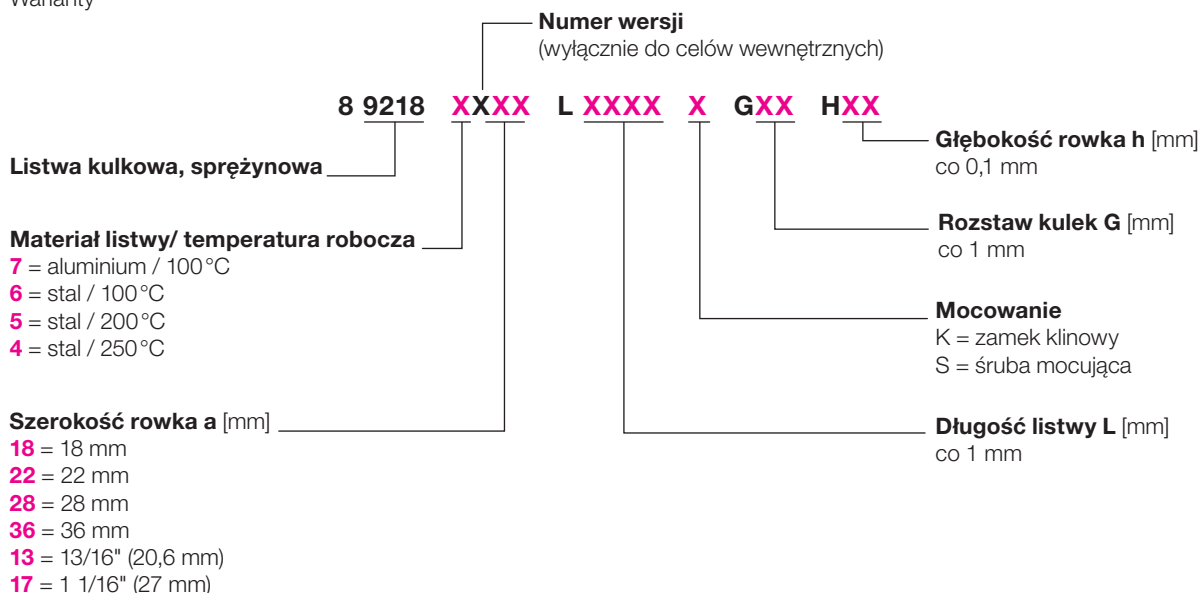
Warianty

Numer wersji
(wyłącznie do celów wewnętrznych)

8 9218 XXXX L XXXX X GXX HXX

Listwa kulkowa, sprężynowa

Materiał listwy/ temperatura robocza
7 = aluminium / 100 °C
6 = stal / 100 °C
5 = stal / 200 °C
4 = stal / 250 °C

Szerokość rowka a [mm]
18 = 18 mm
22 = 22 mm
28 = 28 mm
36 = 36 mm
13 = 13/16" (20,6 mm)
17 = 1 1/16" (27 mm)

Głębokość rowka h [mm]
co 0,1 mm

Rozstaw kulek G [mm]
co 1 mm

Mocowanie
K = zamek klinowy
S = śruba mocująca

Długość listwy L [mm]
co 1 mm